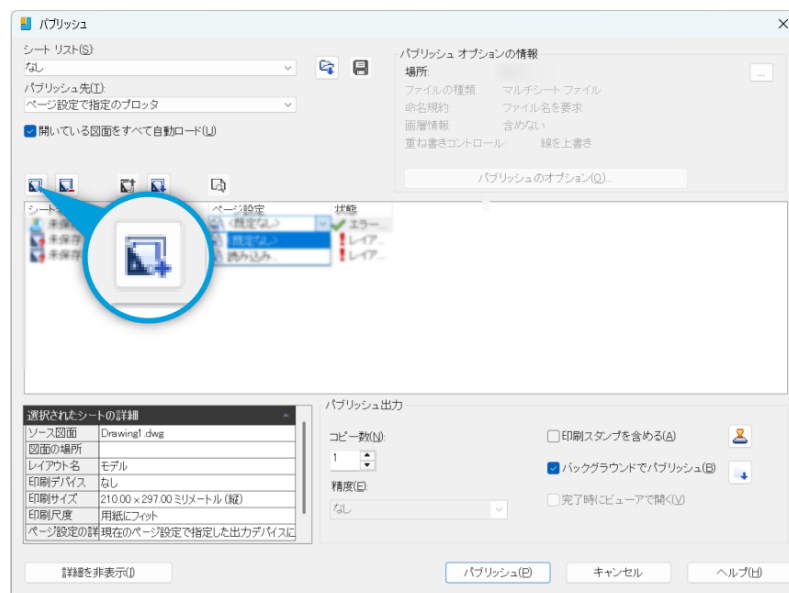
パブリッシュ

シート リスト(S):
なし
パブリッシュ先(T):
ページ設定で指定のプロッタ
開いている図面をすべて自動ロード(L)

パブリッシュ オプションの情報
場所:
ファイルの種類: マルチシート ファイル
命名規約: ファイル名を要求
画層情報: 含めない
重ね書きコントロール: 線を上書き
パブリッシュのオプション(O)...

シート
未保存
未保存
未保存
ページ設定
<既定なし>
<既定なし>
読み込み...
状態
エラー...
レイア...
レイア...

選択されたシートの詳細

| ソース図面 | Drawing1.dwg |
|---|---|
| 図面の場所 | |
| レイアウト名 | モデル |
| 印刷デバイス | なし |
| 印刷サイズ | 210.00 × 297.00 ミリメートル (縦) |
| 印刷尺度 | 用紙にフィット |
| ページ設定の詳 | 現在のページ設定で指定した出力デバイスに |

パブリッシュ出力
コピー数(N):
1
精度(E):
なし
印刷スタンプを含める(A)
バックグラウンドでパブリッシュ(B)
完了時にビューアで開く(V)

詳細を非表示(I)
パブリッシュ(P)
キャンセル
ヘルプ(H)